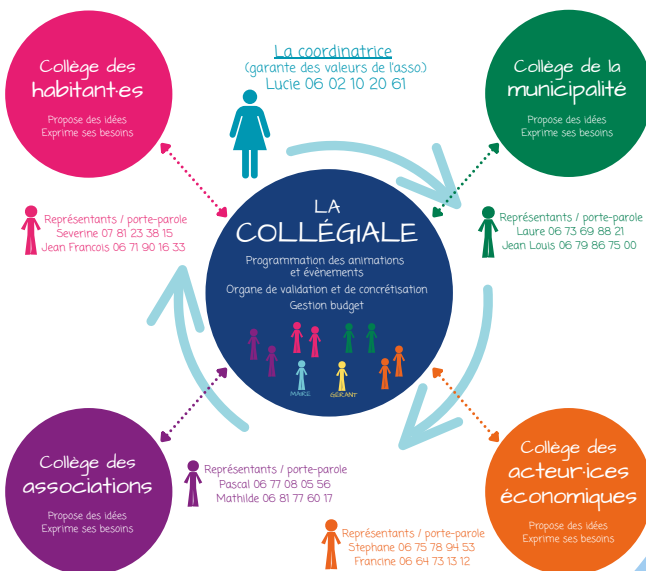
Collège des habitantes

Propose des idées
Exprime ses besoins

La coordinatrice
(garante des valeurs de l'asso)
Lucie 06 02 10 20 61

Collège de la municipalité

Propose des idées
Exprime ses besoins

Représentants / porte-parole
Severine 07 81 23 38 15
Jean Francois 06 71 90 16 33

LA COLLÉGIALE

Programmation des animations et évènements
Organe de validation et de concrétisation
Gestion budget

MAIRE
GÉRANT

Représentants / porte-parole
Laure 06 73 69 88 21
Jean Louis 06 79 86 75 00

Collège des associations

Propose des idées
Exprime ses besoins

Représentants / porte-parole
Pascal 06 77 08 05 56
Mathilde 06 81 77 60 17

Collège des acteur·ices économiques

Propose des idées
Exprime ses besoins

Représentants / porte-parole
Stephane 06 75 78 94 53
Francine 06 64 73 13 12